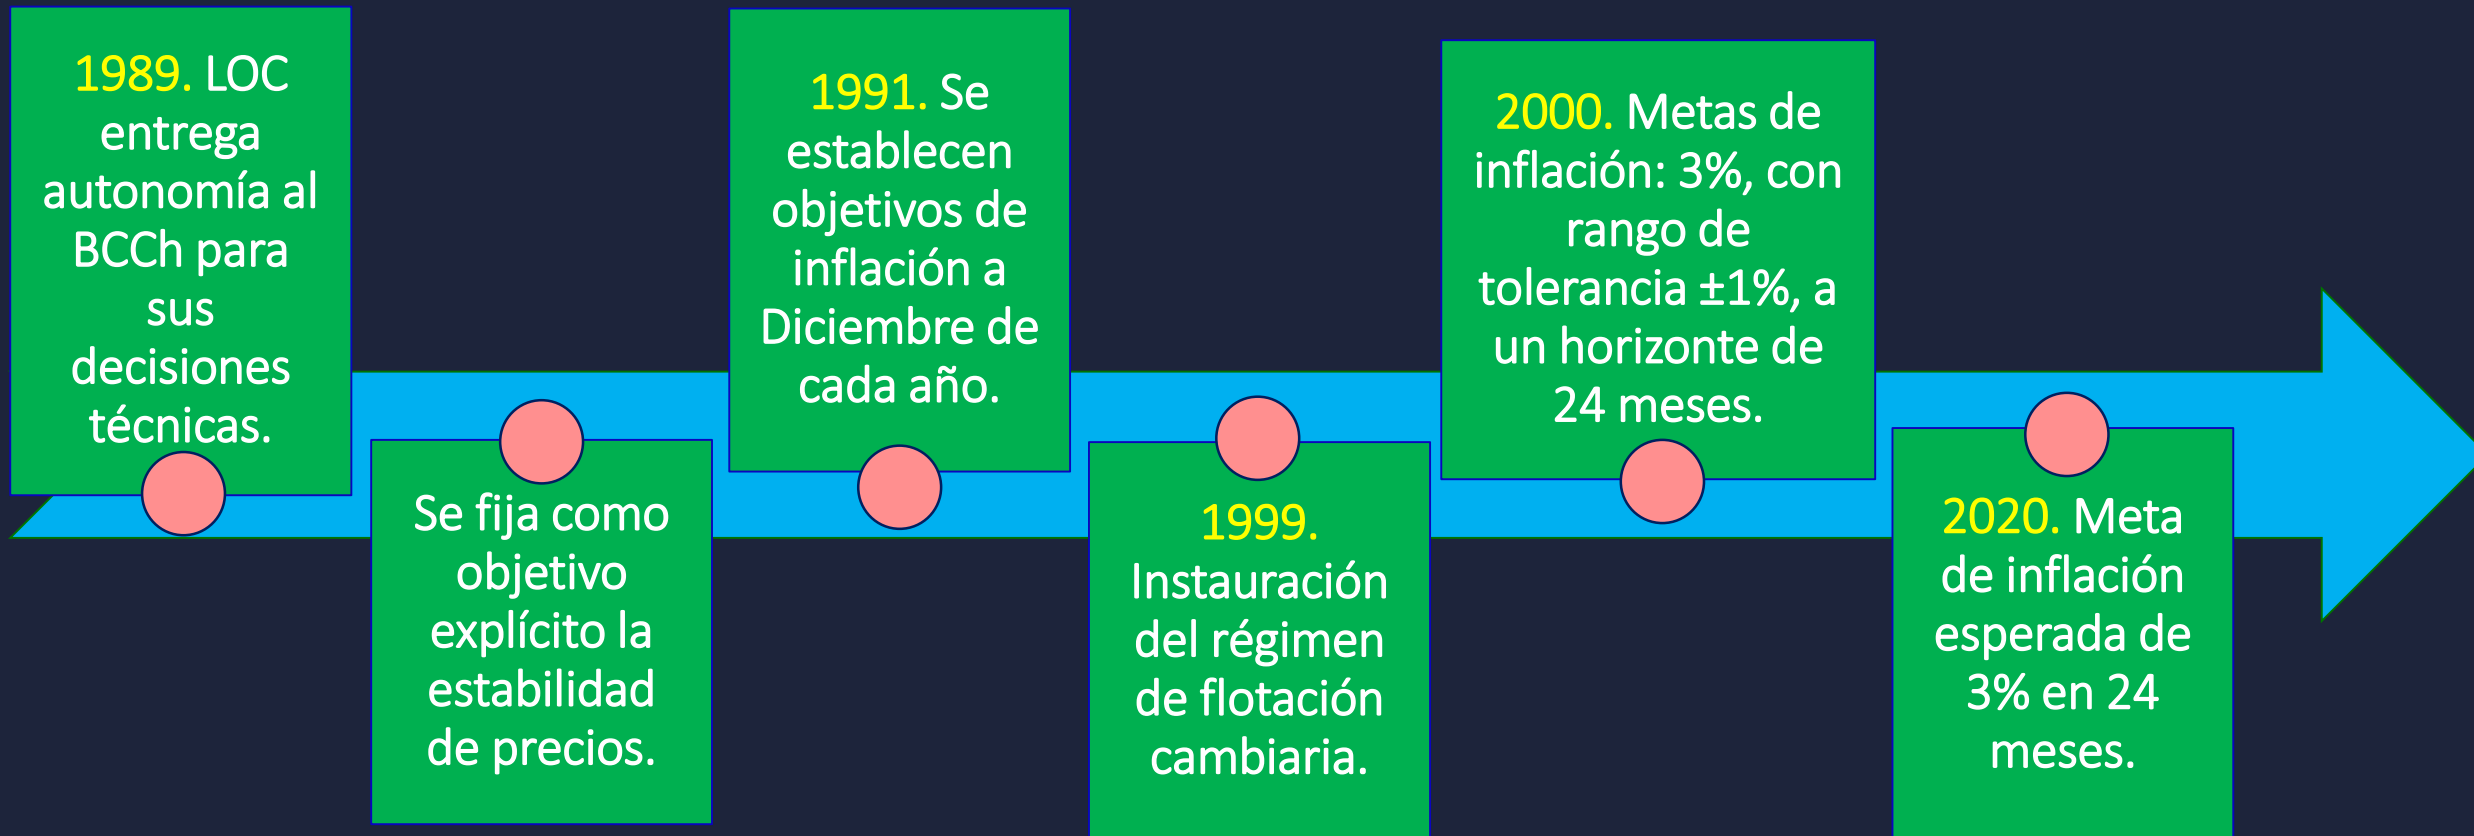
1989. LOC entrega autonomía al BCCh para sus decisiones técnicas.

Se fija como objetivo explícito la estabilidad de precios.

1991. Se establecen objetivos de inflación a Diciembre de cada año.

1999. Instauración del régimen de flotación cambiaria.

2000. Metas de inflación: 3%, con rango de tolerancia ±1%, a un horizonte de 24 meses.

2020. Meta de inflación esperada de 3% en 24 meses.